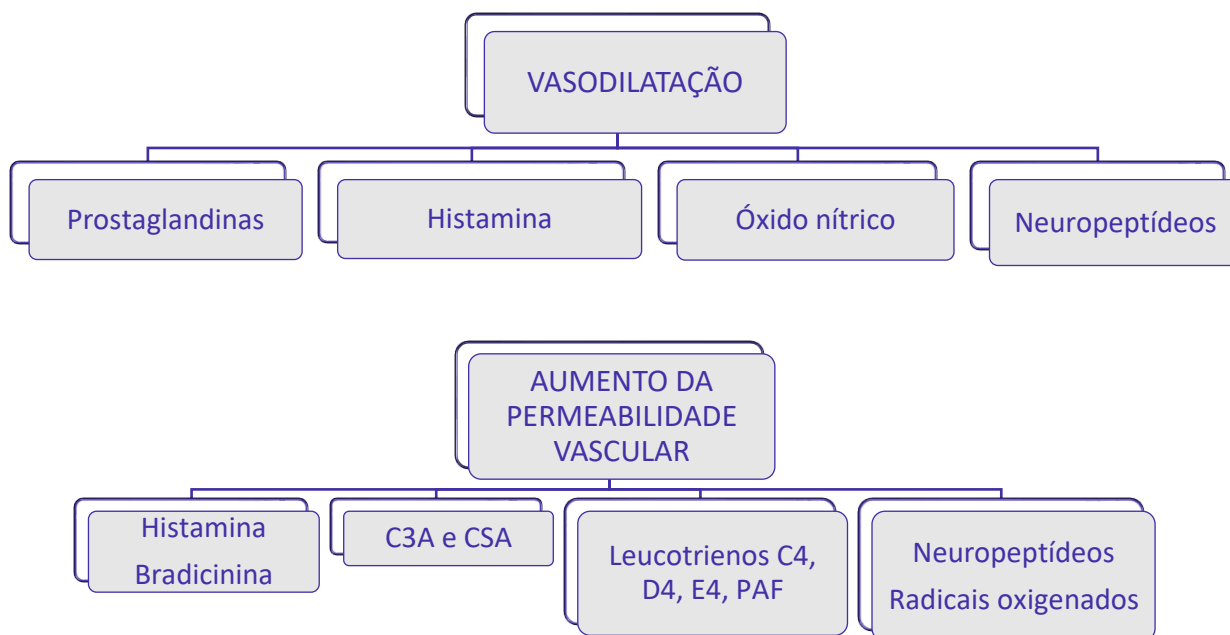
VASODILATAÇÃO

Prostaglandinas

Histamina

Óxido nítrico

Neuropeptídeos

AUMENTO DA PERMEABILIDADE VASCULAR

Histamina
Bradicinina

C3A e CSA

Leucotrienos C4, D4, E4, PAF

Neuropeptídeos
Radicais oxigenados